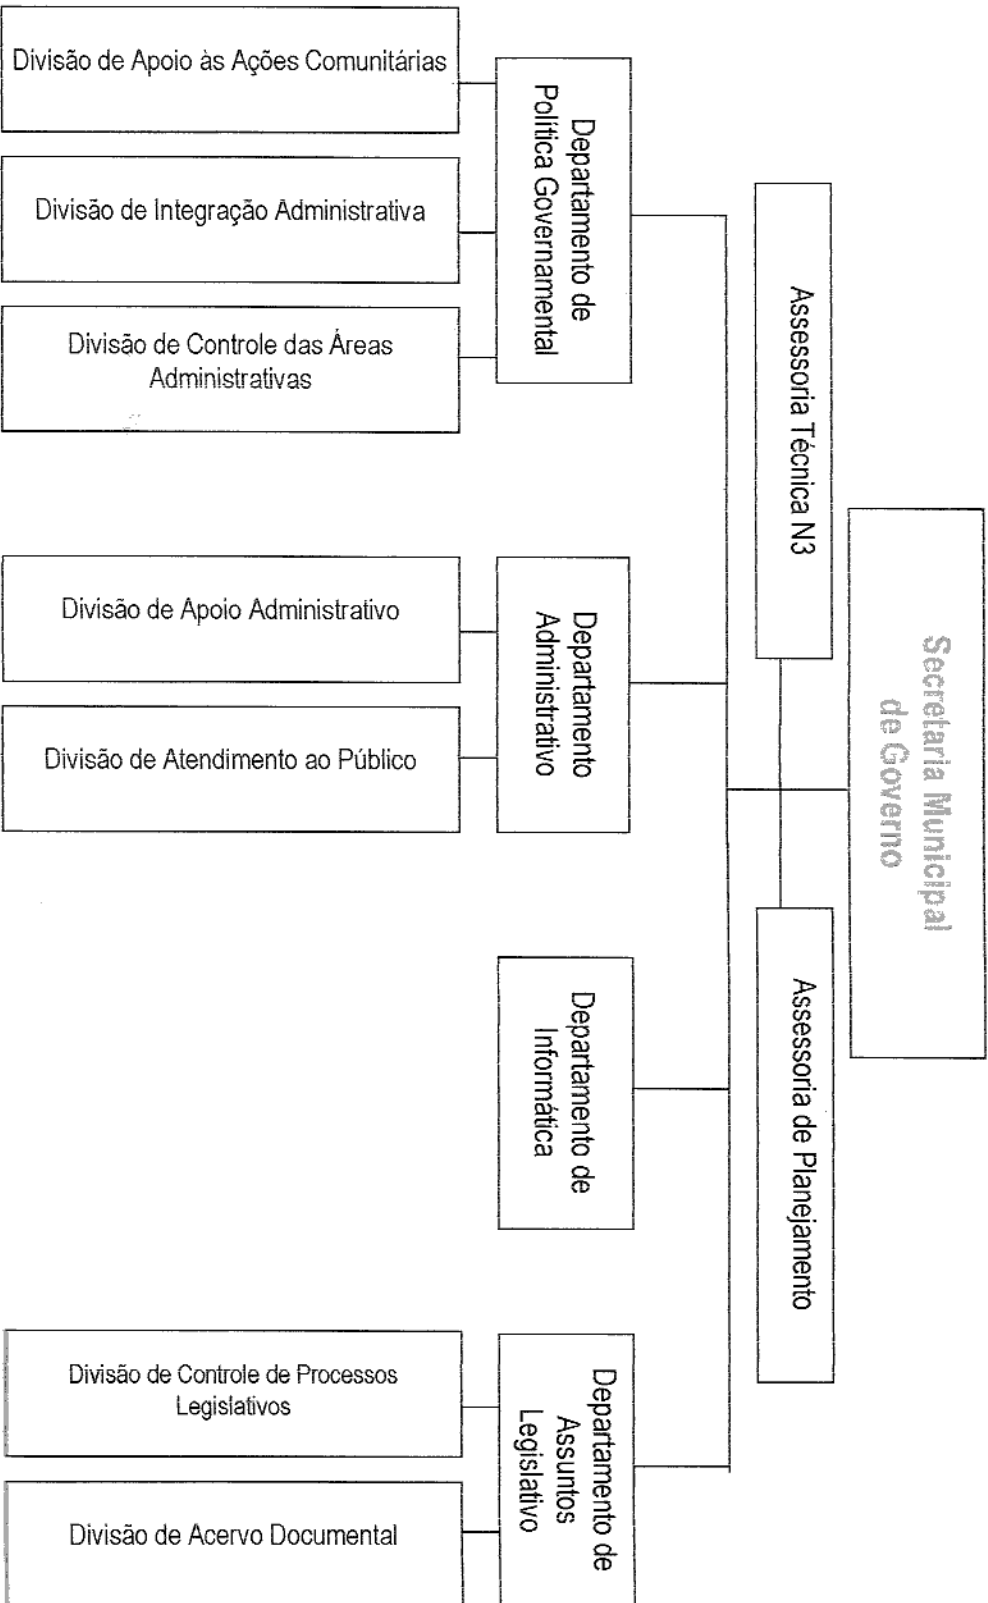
Secretaria Municipal de Governo

Assessoria Técnica N3

Assessoria de Planejamento

Departamento de Política Governamental

Divisão de Apoio às Ações Comunitárias

Divisão de Integração Administrativa

Divisão de Controle das Áreas Administrativas

Departamento Administrativo

Divisão de Apoio Administrativo

Divisão de Atendimento ao Público

Departamento de Informática

Departamento de Assuntos Legislativo

Divisão de Controle de Processos Legislativos

Divisão de Acervo Documental